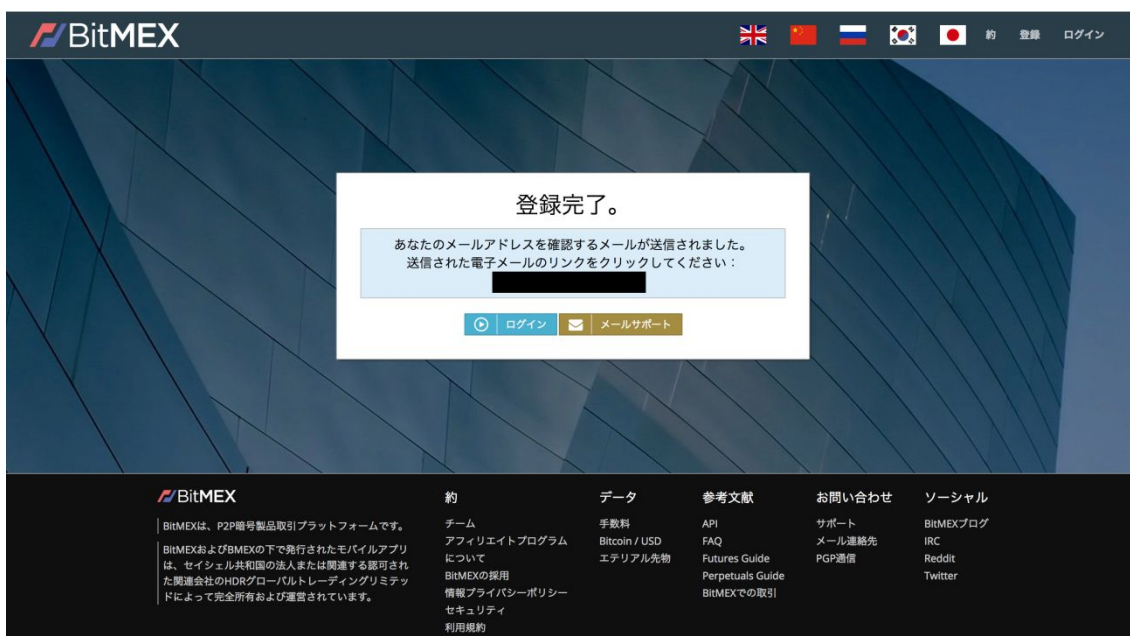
BitMEX

約 登録 ログイン

登録完了。

あなたのメールアドレスを確認するメールが送信されました。
送信された電子メールのリンクをクリックしてください：

ログイン メールサポート

BitMEX

BitMEXは、P2P暗号製品取引プラットフォームです。

BitMEXおよびBMEXの下で発行されたモバイルアプリは、セイシェル共和国の法人または関連する認可された関連会社のHDRグローバルトレーディングリミテッドによって完全所有および運営されています。

約
チーム
アフィリエイトプログラムについて
BitMEXの採用
情報プライバシーポリシー
セキュリティ
利用規約

データ
手数料
Bitcoin / USD
エテリアル先物

参考文献
API
FAQ
Futures Guide
Perpetuals Guide
BitMEXでの取引

お問い合わせ
サポート
メール連絡先
PGP通信

ソーシャル
BitMEXブログ
IRC
Reddit
Twitter